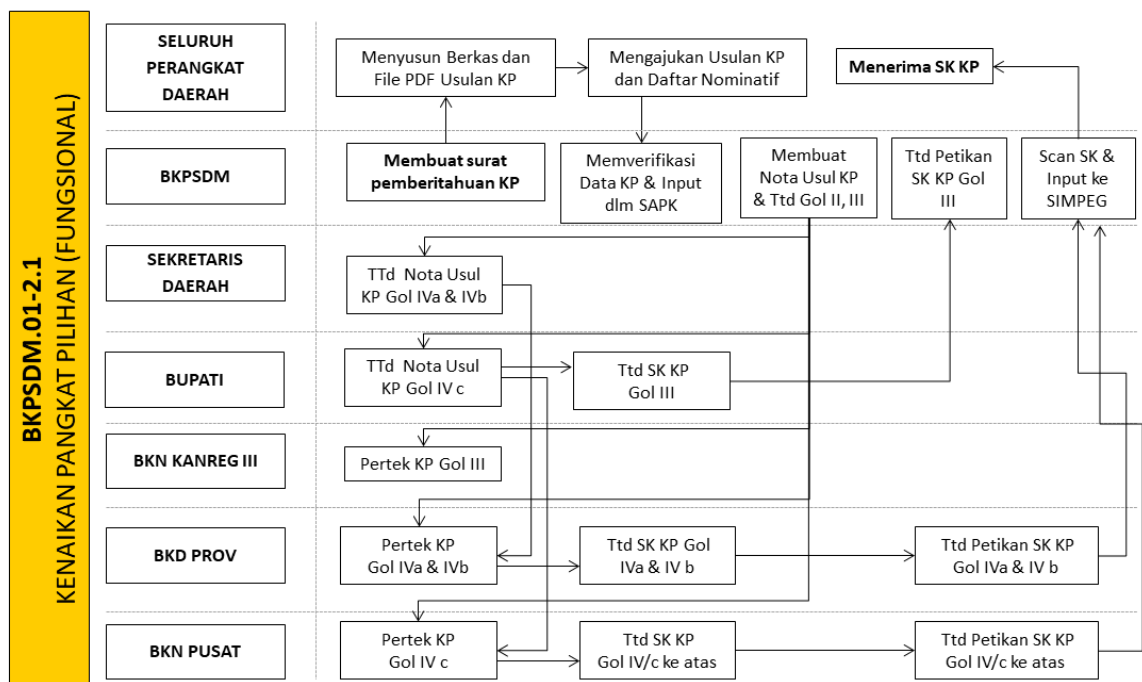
BKPSDM.01-2.1
KENAIKAN PANGKAT PILIHAN (FUNGSIONAL)

SELURUH PERANGKAT DAERAH

Menyusun Berkas dan File PDF Usulan KP

Mengajukan Usulan KP dan Daftar Nominatif

Menerima SK KP

BKPSDM

Membuat surat pemberitahuan KP

Memverifikasi Data KP & Input dlm SAPK

Membuat Nota Usul KP & Ttd Gol II, III

Ttd Petikan SK KP Gol III

Scan SK & Input ke SIMPEG

SEKRETARIS DAERAH

TTd Nota Usul KP Gol IVa & IVb

BUPATI

TTd Nota Usul KP Gol IV c

Ttd SK KP Gol III

BKN KANREG III

Pertek KP Gol III

BKD PROV

Pertek KP Gol IVa & IVb

Ttd SK KP Gol IVa & IV b

Ttd Petikan SK KP Gol IVa & IV b

BKN PUSAT

Pertek KP Gol IV c

Ttd SK KP Gol IV/c ke atas

Ttd Petikan SK KP Gol IV/c ke atas